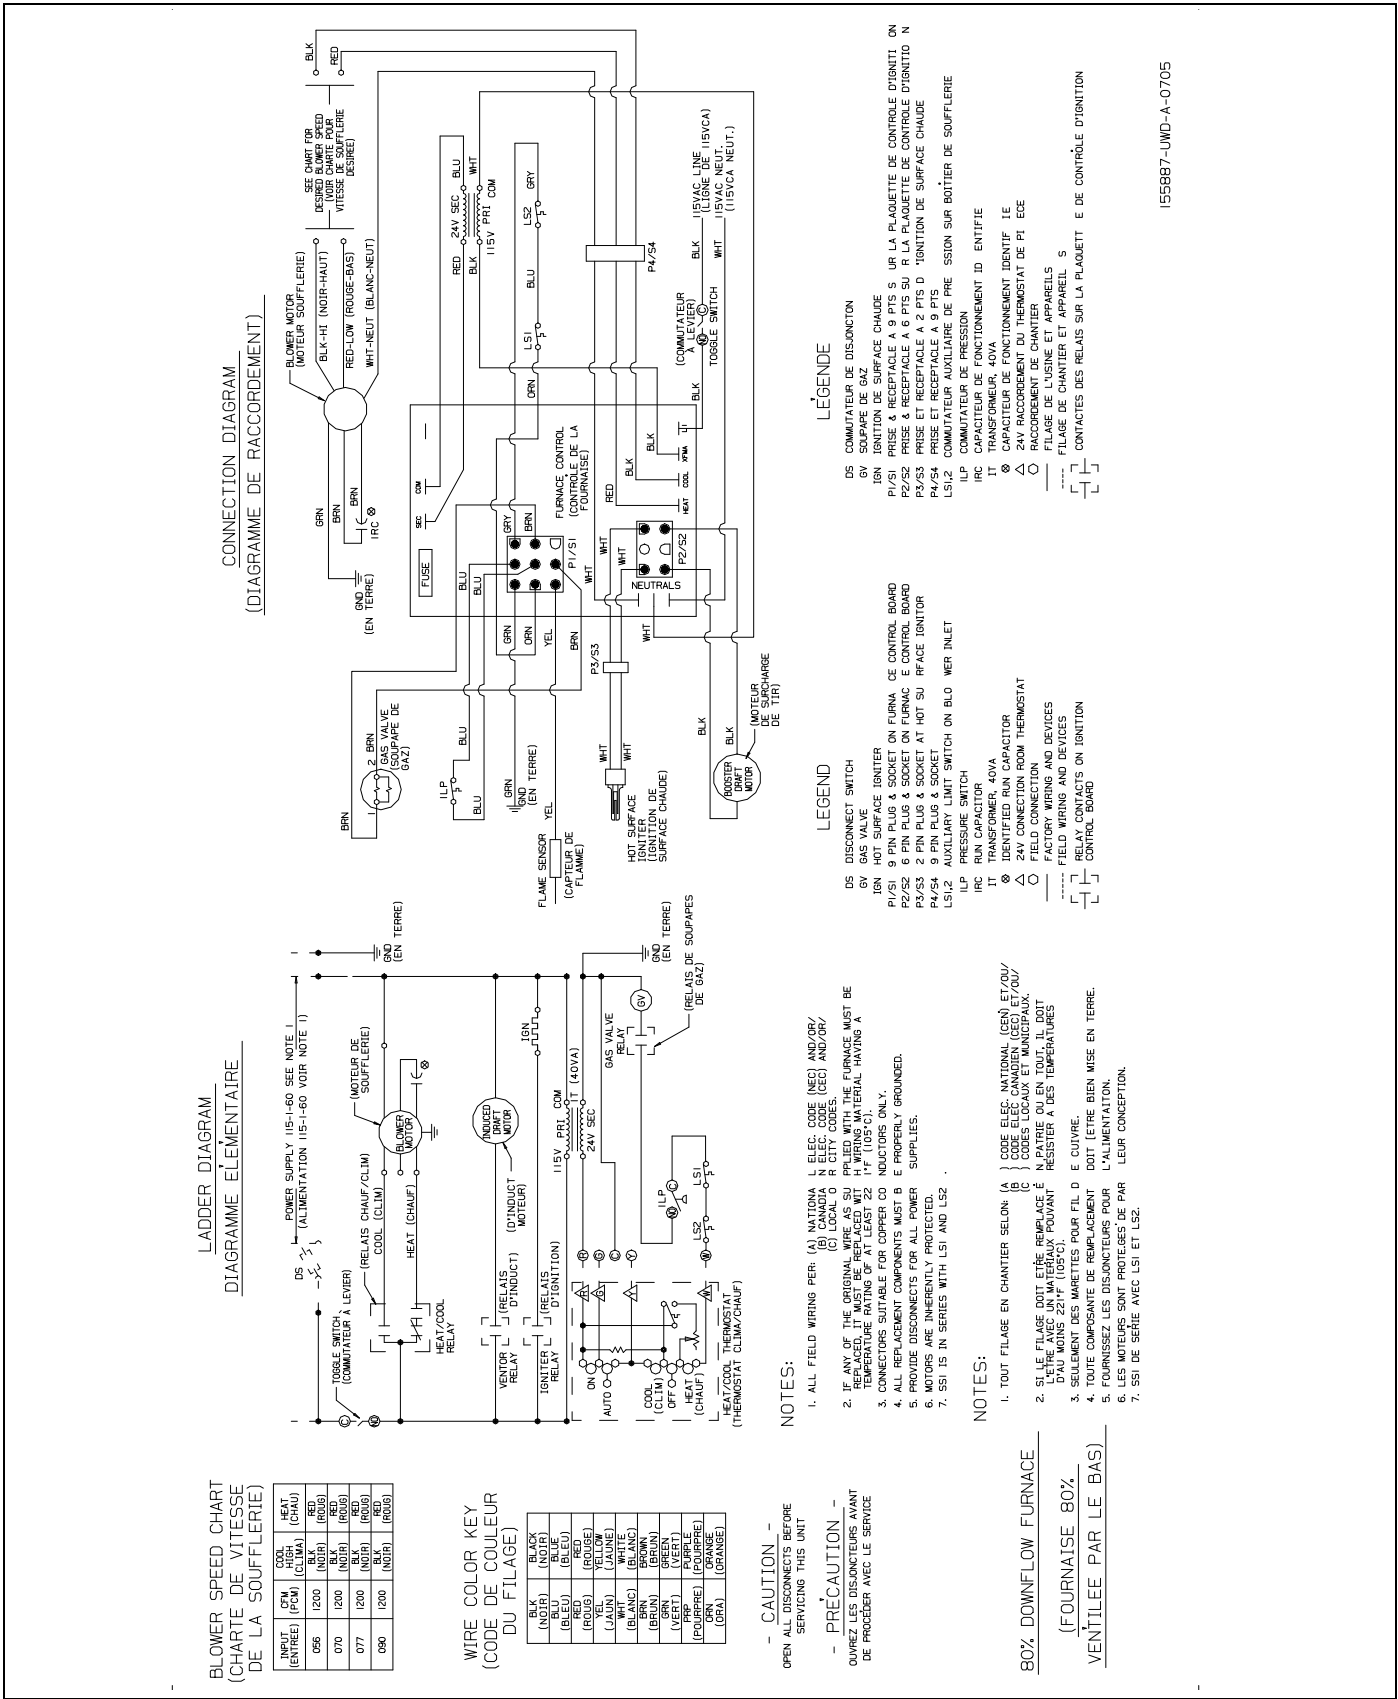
BLOWER SPEED CHART
(CHARTE DE VITESSE DE LA SOUFFLERIE)

| INPUT (ENTREE) | CFM (PCM) | COOL HIGH (CLIMA) | HEAT (CHAU) |
|---|---|---|---|
| 056 | 1200 | BLK (NOIR) | RED (ROUG) |
| 070 | 1200 | BLK (NOIR) | RED (ROUG) |
| 077 | 1200 | BLK (NOIR) | RED (ROUG) |
| 090 | 1200 | BLK (NOIR) | RED (ROUG) |

WIRE COLOR KEY
(CODE DE COULEUR DU FILAGE)

| BLK (NOIR) | BLACK (NOIR) |
|---|---|
| BLU (BLEU) | BLUE (BLEU) |
| RED (ROUG) | RED (ROUGE) |
| YEL (JAUN) | YELLOW (JAUNE) |
| WHT (BLANC) | WHITE (BLANC) |
| BRN (BRUN) | BROWN (BRUN) |
| GRN (VERT) | GREEN (VERT) |
| PRP (POURPRE) | PURPLE (POURPRE) |
| ORN (ORA) | ORANGE (ORANGE) |

- CAUTION -
OPEN ALL DISCONNECTS BEFORE SERVICING THIS UNIT

- PRÉCAUTION -
OUVREZ LES DISJONCTEURS AVANT DE PROCÉDER AVEC LE SERVICE

80% DOWNFLOW FURNACE

(FOURNAISE 80% VENTILEE PAR LE BAS)

LADDER DIAGRAM
DIAGRAMME ÉLÉMENTAIRE

TOGGLE SWITCH (COMMUTATEUR À LEVIER)
DS
POWER SUPPLY 115-1-60 SEE NOTE 1 (ALIMENTATION 115-1-60 VOIR NOTE 1)
GND (EN TERRE)
(RELAIS CHAUF/CLIM)
COOL (CLIM)
HEAT (CHAUF)
HEAT/COOL RELAY
(MOTEUR DE SOUFFLERIE)
BLOWER MOTOR
VENTOR RELAY
(RELAIS D'INDUCT)
(D'INDUCT MOTEUR)
INDUCED DRAFT MOTOR
IGNITER RELAY
(RELAIS D'IGNITION)
IGN
115V PRI COM
24V SEC
(40VA)
GAS VALVE RELAY
GV
(RELAIS DE SOUPAPES DE GAZ)
GND (EN TERRE)
ON
AUTO
COOL (CLIM)
OFF
HEAT (CHAUF)
HEAT/COOL THERMOSTAT (THERMOSTAT CLIMA/CHAUF)
R G Y W
ILP
LS1
LS2

NOTES:
1. ALL FIELD WIRING PER: (A) NATIONA L ELEC. CODE (NEC) AND/OR/ (B) CANADIA N ELEC. CODE (CEC) AND/OR/ (C) LOCAL O R CITY CODES.
2. IF ANY OF THE ORIGINAL WIRE AS SU PPLIED WITH THE FURNACE MUST BE REPLACED, IT MUST BE REPLACED WIT H WIRING MATERIAL HAVING A TEMPERATURE RATING OF AT LEAST 22 1°F (105°C).
3. CONNECTORS SUITABLE FOR COPPER CO NDUCTORS ONLY.
4. ALL REPLACEMENT COMPONENTS MUST B E PROPERLY GROUNDED.
5. PROVIDE DISCONNECTS FOR ALL POWER SUPPLIES.
6. MOTORS ARE INHERENTLY PROTECTED.
7. SSI IS IN SERIES WITH LS1 AND LS2 .

NOTES:
1. TOUT FILAGE EN CHANTIER SELON: (A) CODE ELEC. NATIONAL (CEN) ET/OU/ (B) CODE ELEC CANADIEN (CEC) ET/OU/ (C) CODES LOCAUX ET MUNICIPAUX.
2. SI LE FILAGE DOIT ETRE REMPLACE E N PATRIE OU EN TOUT, IL DOIT L'ETRE AVEC UN MATÉRIAUX POUVANT RESISTER A DES TEMPERATURES D'AU MOINS 221°F (105°C).
3. SEULEMENT DES MARETTES POUR FIL D E CUIVRE.
4. TOUTE COMPOSANTE DE REMPLACEMENT DOIT ETRE BIEN MISE EN TERRE.
5. FOURNISSEZ LES DISJONCTEURS POUR L'ALIMENTAITON.
6. LES MOTEURS SONT PROTE.GES DE PAR LEUR CONCEPTION.
7. SSI DE SERIE AVEC LS1 ET LS2.

CONNECTION DIAGRAM
(DIAGRAMME DE RACCORDEMENT)

BLK RED
SEE CHART FOR DESIRED BLOWER SPEED (VOIR CHARTE POUR VITESSE DE SOUFFLERIE DESIREE)
BLOWER MOTOR (MOTEUR SOUFFLERIE)
BLK-HI (NOIR-HAUT)
RED-LOW (ROUGE-BAS)
WHT-NEUT (BLANC-NEUT)
GRN BRN BRN IRC
GND (EN TERRE)
24V SEC BLU RED BLK 115V PRI COM WHT
LS2 GRY BLU LS1 ORN
115VAC LINE (LIGNE DE 115VCA)
115VAC NEUT. (115VCA NEUT.)
BLK WHT P4/S4
(COMMUTATEUR A LEVIER) TOGGLE SWITCH
BLK IT XFMR COOL HEAT
FURNACE CONTROL (CONTROLE DE LA FOURNAISE)
SEC COM
FUSE
GRY BRN BLU BLU P1/S1
WHT P2/S2 NEUTRALS
GRN ORN YEL BRN WHT
P3/S3
BRN GAS VALVE (SOUPAPE DE GAZ) 1 2 BRN
ILP BLU BLU
GRN GND (EN TERRE)
YEL
FLAME SENSOR (CAPTEUR DE FLAMME)
WHT WHT
HOT SURFACE IGNITER (IGNITION DE SURFACE CHAUDE)
BLK BLK
BOOSTER DRAFT MOTOR
(MOTEUR DE SURCHARGE DE TIR)

LEGEND
DS DISCONNECT SWITCH
GV GAS VALVE
IGN HOT SURFACE IGNITER
P1/S1 9 PIN PLUG & SOCKET ON FURNA CE CONTROL BOARD
P2/S2 6 PIN PLUG & SOCKET ON FURNAC E CONTROL BOARD
P3/S3 2 PIN PLUG & SOCKET AT HOT SU RFACE IGNITOR
P4/S4 9 PIN PLUG & SOCKET
LS1,2 AUXILIARY LIMIT SWITCH ON BLO WER INLET
ILP PRESSURE SWITCH
IRC RUN CAPACITOR
IT TRANSFORMER, 40VA
⊗ IDENTIFIED RUN CAPACITOR
△ 24V CONNECTION ROOM THERMOSTAT
○ FIELD CONNECTION
—— FACTORY WIRING AND DEVICES
---- FIELD WIRING AND DEVICES
RELAY CONTACTS ON IGNITION CONTROL BOARD

LÉGENDE
DS COMMUTATEUR DE DISJONCTON
GV SOUPAPE DE GAZ
IGN IGNITION DE SURFACE CHAUDE
P1/S1 PRISE & RECEPTACLE A 9 PTS S UR LA PLAQUETTE DE CONTROLE D'IGNITI ON
P2/S2 PRISE & RECEPTACLE A 6 PTS SU R LA PLAQUETTE DE CONTROLE D'IGNITIO N
P3/S3 PRISE ET RECEPTACLE A 2 PTS D 'IGNITION DE SURFACE CHAUDE
P4/S4 PRISE ET RECEPTACLE A 9 PTS
LS1,2 COMMUTATEUR AUXILIAIRE DE PRE SSION SUR BOÎTIER DE SOUFFLERIE
ILP COMMUTATEUR DE PRESSION
IRC CAPACITEUR DE FONCTIONNEMENT ID ENTIFIE
IT TRANSFORMEUR, 40VA
⊗ CAPACITEUR DE FONCTIONNEMENT IDENTIF IE
△ 24V RACCORDEMENT DU THERMOSTAT DE PI ECE
○ RACCORDEMENT DE CHANTIER
—— FILAGE DE L'USINE ET APPAREILS
---- FILAGE DE CHANTIER ET APPAREIL S
CONTACTES DES RELAIS SUR LA PLAQUETT E DE CONTRÔLE D'IGNITION

155887-UWD-A-0705